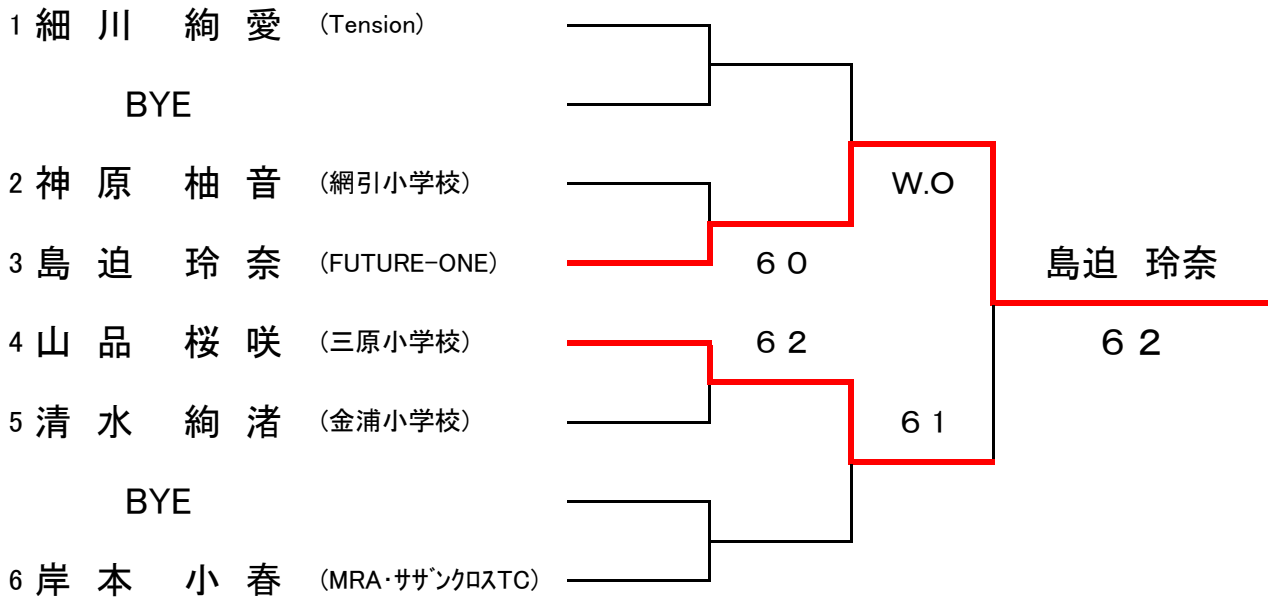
1 細川 絢愛 (Tension)

BYE

2 神原 柚音 (網引小学校)

3 島迫 玲奈 (FUTURE-ONE)

4 山品 桜咲 (三原小学校)

5 清水 絢渚 (金浦小学校)

BYE

6 岸本 小春 (MRA・サザンクロスTC)

W.O

６０

６２

６１

島迫 玲奈

６２